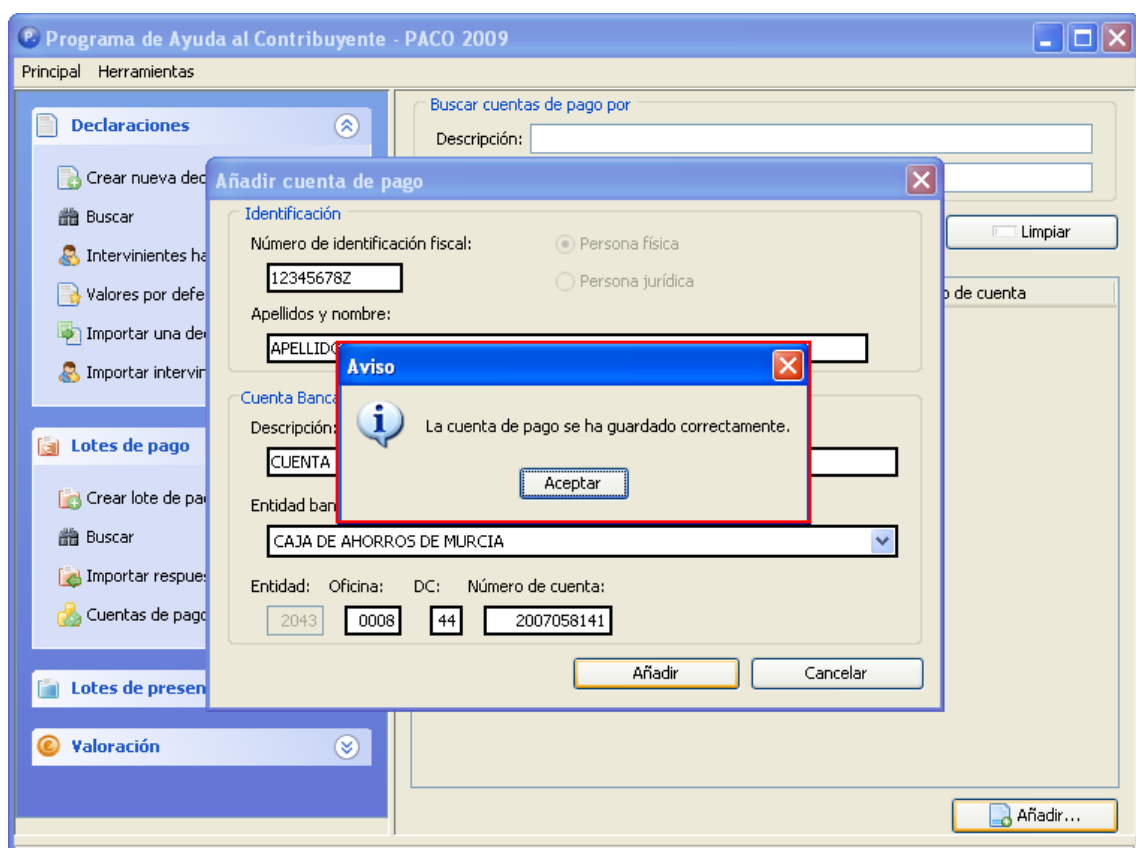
Programa de Ayuda al Contribuyente - PACO 2009

Principal Herramientas

Declaraciones

Crear nueva dec

Buscar

Intervinientes ha

Valores por defe

Importar una dec

Importar intervin

Lotes de pago

Crear lote de pa

Buscar

Importar respue

Cuentas de pago

Lotes de presen

Valoración

Buscar cuentas de pago por

Descripción:

Limpiar

o de cuenta

Añadir...

Añadir cuenta de pago

Identificación

Número de identificación fiscal:

12345678Z

Persona física

Persona jurídica

Apellidos y nombre:

APELLIDO

Cuenta Banca

Descripción:

CUENTA

Entidad ban

CAJA DE AHORROS DE MURCIA

Entidad: Oficina: DC: Número de cuenta:

2043 0008 44 2007058141

Añadir Cancelar

Aviso

La cuenta de pago se ha guardado correctamente.

Aceptar